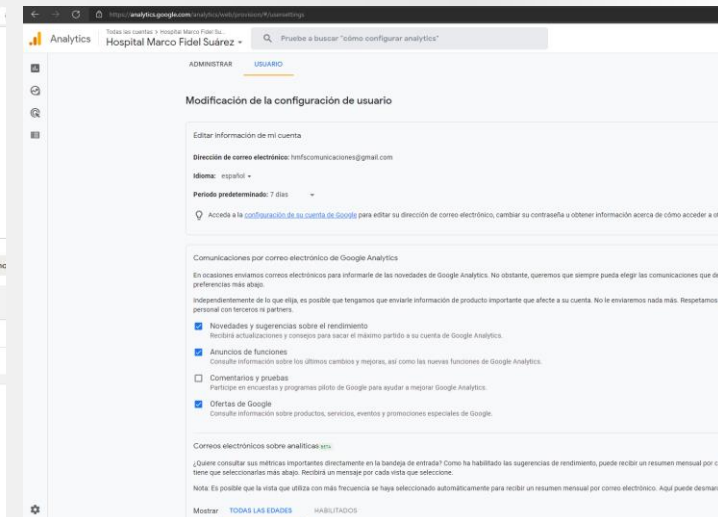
https://analytics.google.com/analytics/web/provision/#/usersettings

Analytics Todas las cuentas > Hospital Marco Fidel Su... Hospital Marco Fidel Suárez ▾

Pruebe a buscar "cómo configurar analytics"

ADMINISTRAR USUARIO

Modificación de la configuración de usuario

Editar información de mi cuenta

Dirección de correo electrónico: hmfscomunicaciones@gmail.com

Idioma: español ▾

Periodo predeterminado: 7 días ▾

Acceda a la configuración de su cuenta de Google para editar su dirección de correo electrónico, cambiar su contraseña u obtener información acerca de cómo acceder a o

Comunicaciones por correo electrónico de Google Analytics

En ocasiones enviamos correos electrónicos para informarle de las novedades de Google Analytics. No obstante, queremos que siempre pueda elegir las comunicaciones que de preferencias más abajo.

Independientemente de lo que elija, es posible que tengamos que enviarle información de producto importante que afecte a su cuenta. No le enviaremos nada más. Respetamos personal con terceros ni partners.

Novedades y sugerencias sobre el rendimiento
Recibirá actualizaciones y consejos para sacar el máximo partido a su cuenta de Google Analytics.

Anuncios de funciones
Consulte información sobre los últimos cambios y mejoras, así como las nuevas funciones de Google Analytics.

Comentarios y pruebas
Participe en encuestas y programas piloto de Google para ayudar a mejorar Google Analytics.

Ofertas de Google
Consulte información sobre productos, servicios, eventos y promociones especiales de Google.

Correos electrónicos sobre analíticas BETA

¿Quiere consultar sus métricas importantes directamente en la bandeja de entrada? Como ha habilitado las sugerencias de rendimiento, puede recibir un resumen mensual por c tiene que seleccionarlas más abajo. Recibirá un mensaje por cada vista que seleccione.

Nota: Es posible que la vista que utiliza con más frecuencia se haya seleccionado automáticamente para recibir un resumen mensual por correo electrónico. Aquí puede desman

Mostrar TODAS LAS EDADES HABILITADOS